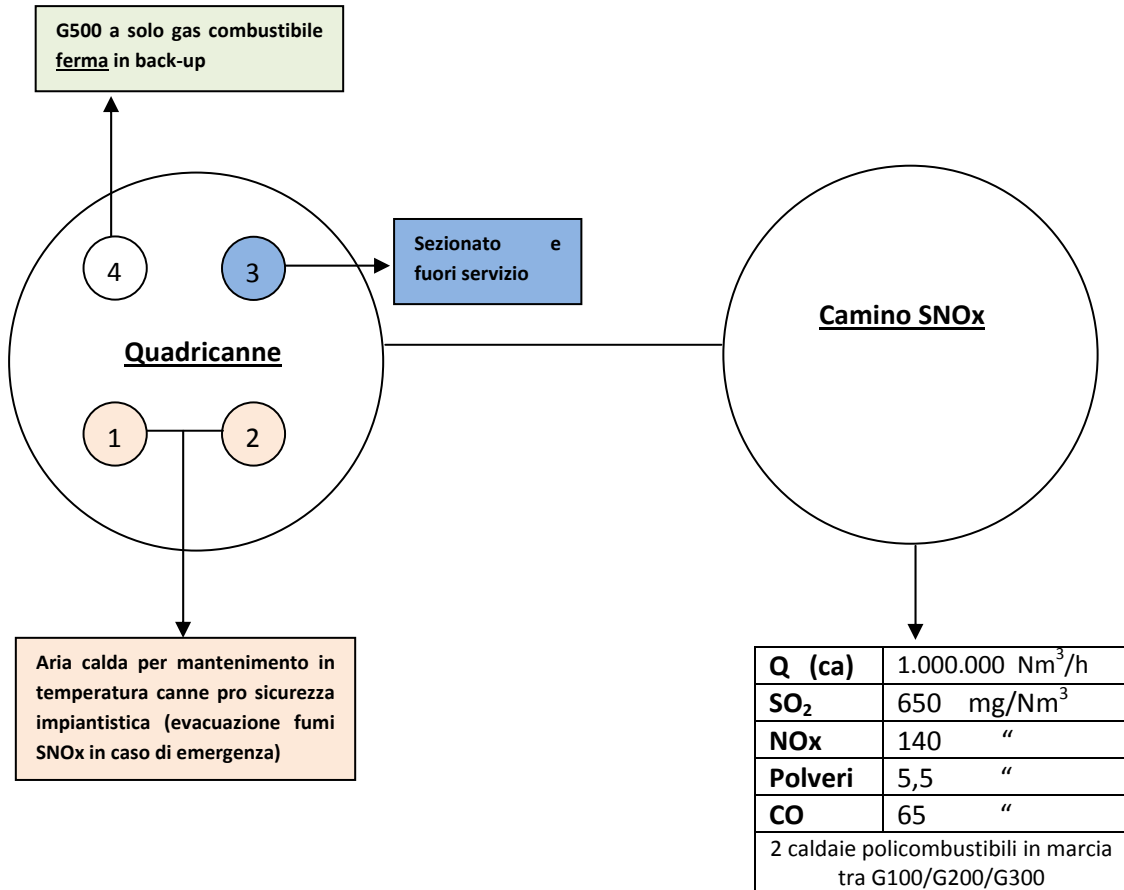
G500 a solo gas combustibile ferma in back-up

4

3

Sezionato e fuori servizio

Quadricanne

1

2

Camino SNOx

Aria calda per mantenimento in temperatura canne pro sicurezza impiantistica (evacuazione fumi SNOx in caso di emergenza)

| Q (ca) | 1.000.000 $Nm^3/h$ |
|---|---|
| $SO_2$ | 650 $mg/Nm^3$ |
| NOx | 140 “ |
| Polveri | 5,5 “ |
| CO | 65 “ |
| 2 caldaie policombustibili in marcia tra G100/G200/G300 | |